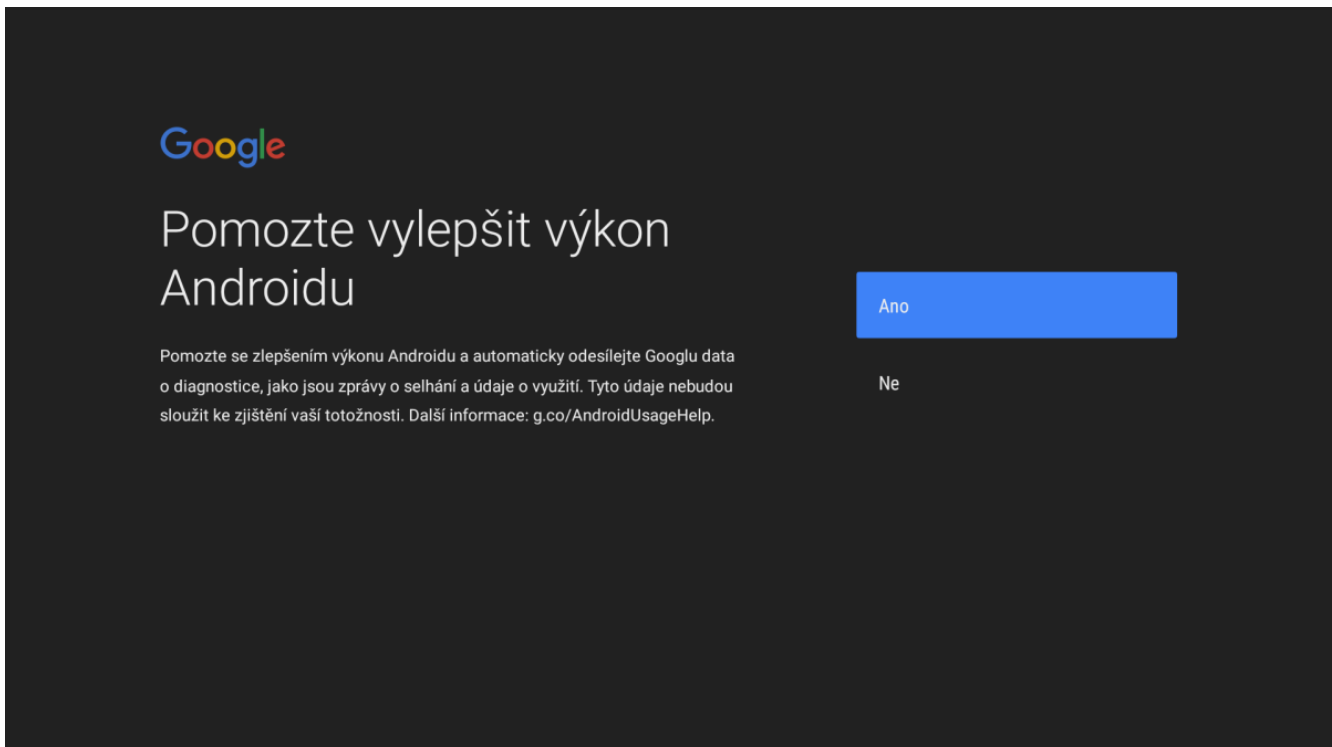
Google

Pomozte vylepšit výkon Androidu

Pomozte se zlepšením výkonu Androidu a automaticky odesílejte Googlu data o diagnostice, jako jsou zprávy o selhání a údaje o využití. Tyto údaje nebudou sloužit ke zjištění vaší totožnosti. Další informace: g.co/AndroidUsageHelp.

Ano

Ne